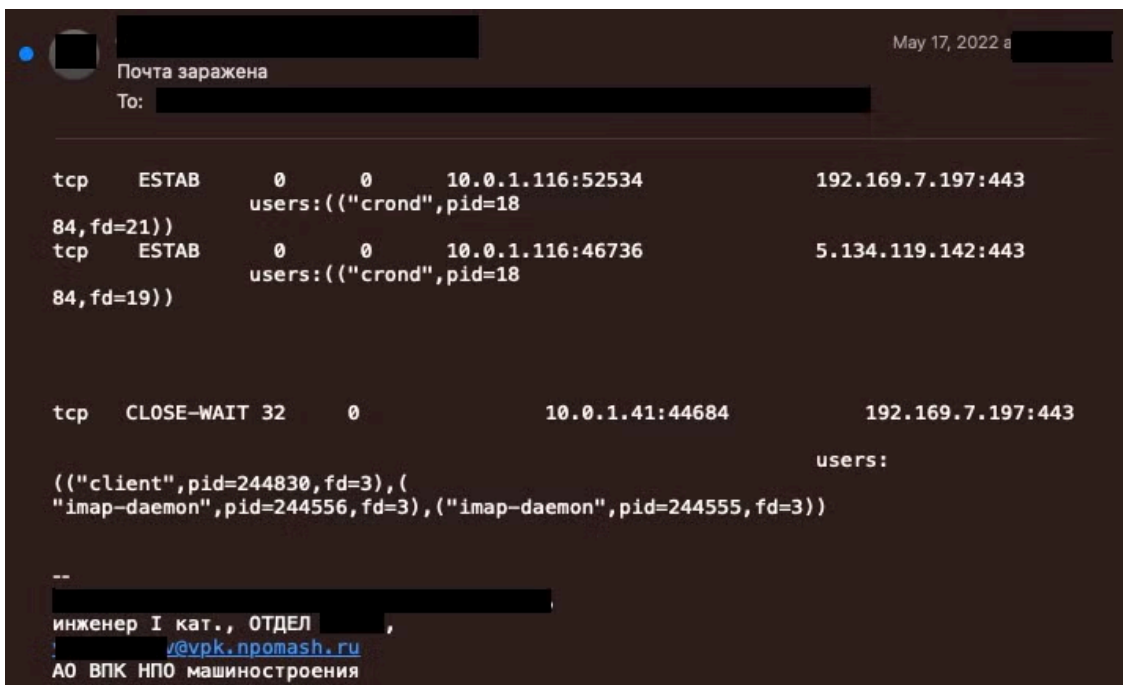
Почта заражена
To: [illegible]

May 17, 2022 a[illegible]

tcp ESTAB 0 0 10.0.1.116:52534 192.169.7.197:443 users:(("crond",pid=18 84,fd=21))
tcp ESTAB 0 0 10.0.1.116:46736 5.134.119.142:443 users:(("crond",pid=18 84,fd=19))

tcp CLOSE-WAIT 32 0 10.0.1.41:44684 192.169.7.197:443 users:
(("client",pid=244830,fd=3),(
"imap-daemon",pid=244556,fd=3),("imap-daemon",pid=244555,fd=3))

--
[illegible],
инженер I кат., ОТДЕЛ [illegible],
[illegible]@vpk.npomash.ru
АО ВПК НПО машиностроения